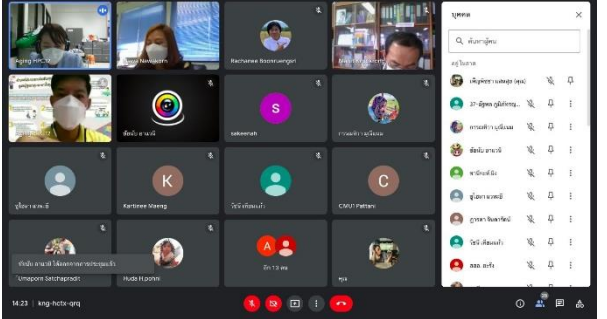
aging HPC7
Newsworn
Rachanee Boonruengsri
บุคคล
ค้นหาบุคคล
อยู่ในสาย
เพ็ญพิชชา แสนสุข (คุณ)
37- ผู้ดูแล ภูมิภาค(คุณ)
กานต์ทิพา บุญมีแนน
ชัยณัฐ สายจันทร์
ชวนพิศ บิน
ผู้เอกา นวลจันทร์
ภูวดล จันทรารัตน์
วิจิน เพียงแก้ว
สสอ. ตะรั่ง
ชัยณัฐ สายจันทร์
sakeenah
กานต์ทิพา บุญมีแนน
S
ผู้ช่วย สาวนวลจิ
Kartinee Maeng
วิจิน เพียงแก้ว
CMU1 Pattani
K
C
ชัยณัฐ สายจันทร์ ได้ออกจากการประชุมแล้ว
Umaporn Satchapradit
Huda H.pohni
A
อีก 13 คน
ชุล
14:23 | kng-hctx-qrq